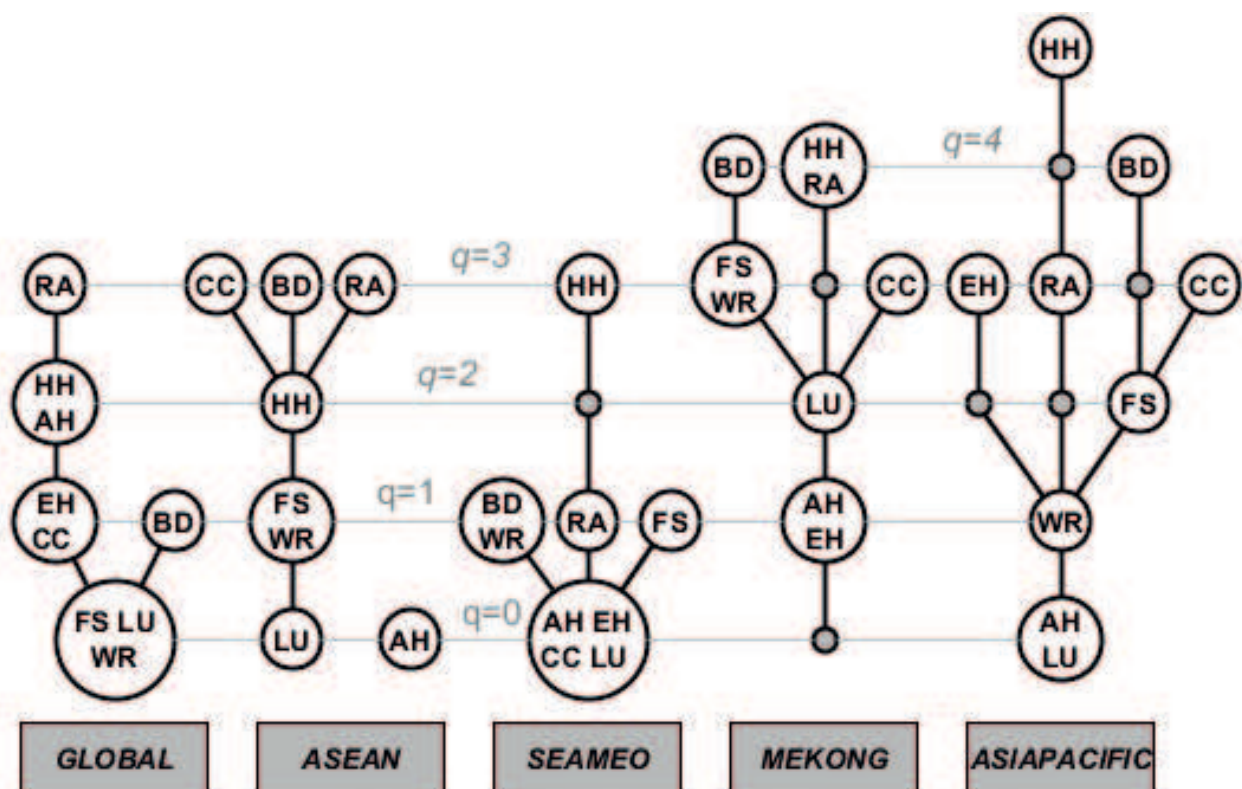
HH

q=4

BD HH RA BD

q=3

RA CC BD RA HH FS WR CC EH RA CC

q=2

HH AH HH LU FS

q=1

EH CC BD FS WR BD WR RA FS AH EH WR

q=0

FS LU WR LU AH AH EH CC LU AH LU

GLOBAL ASEAN SEAMEO MEKONG ASIAPACIFIC